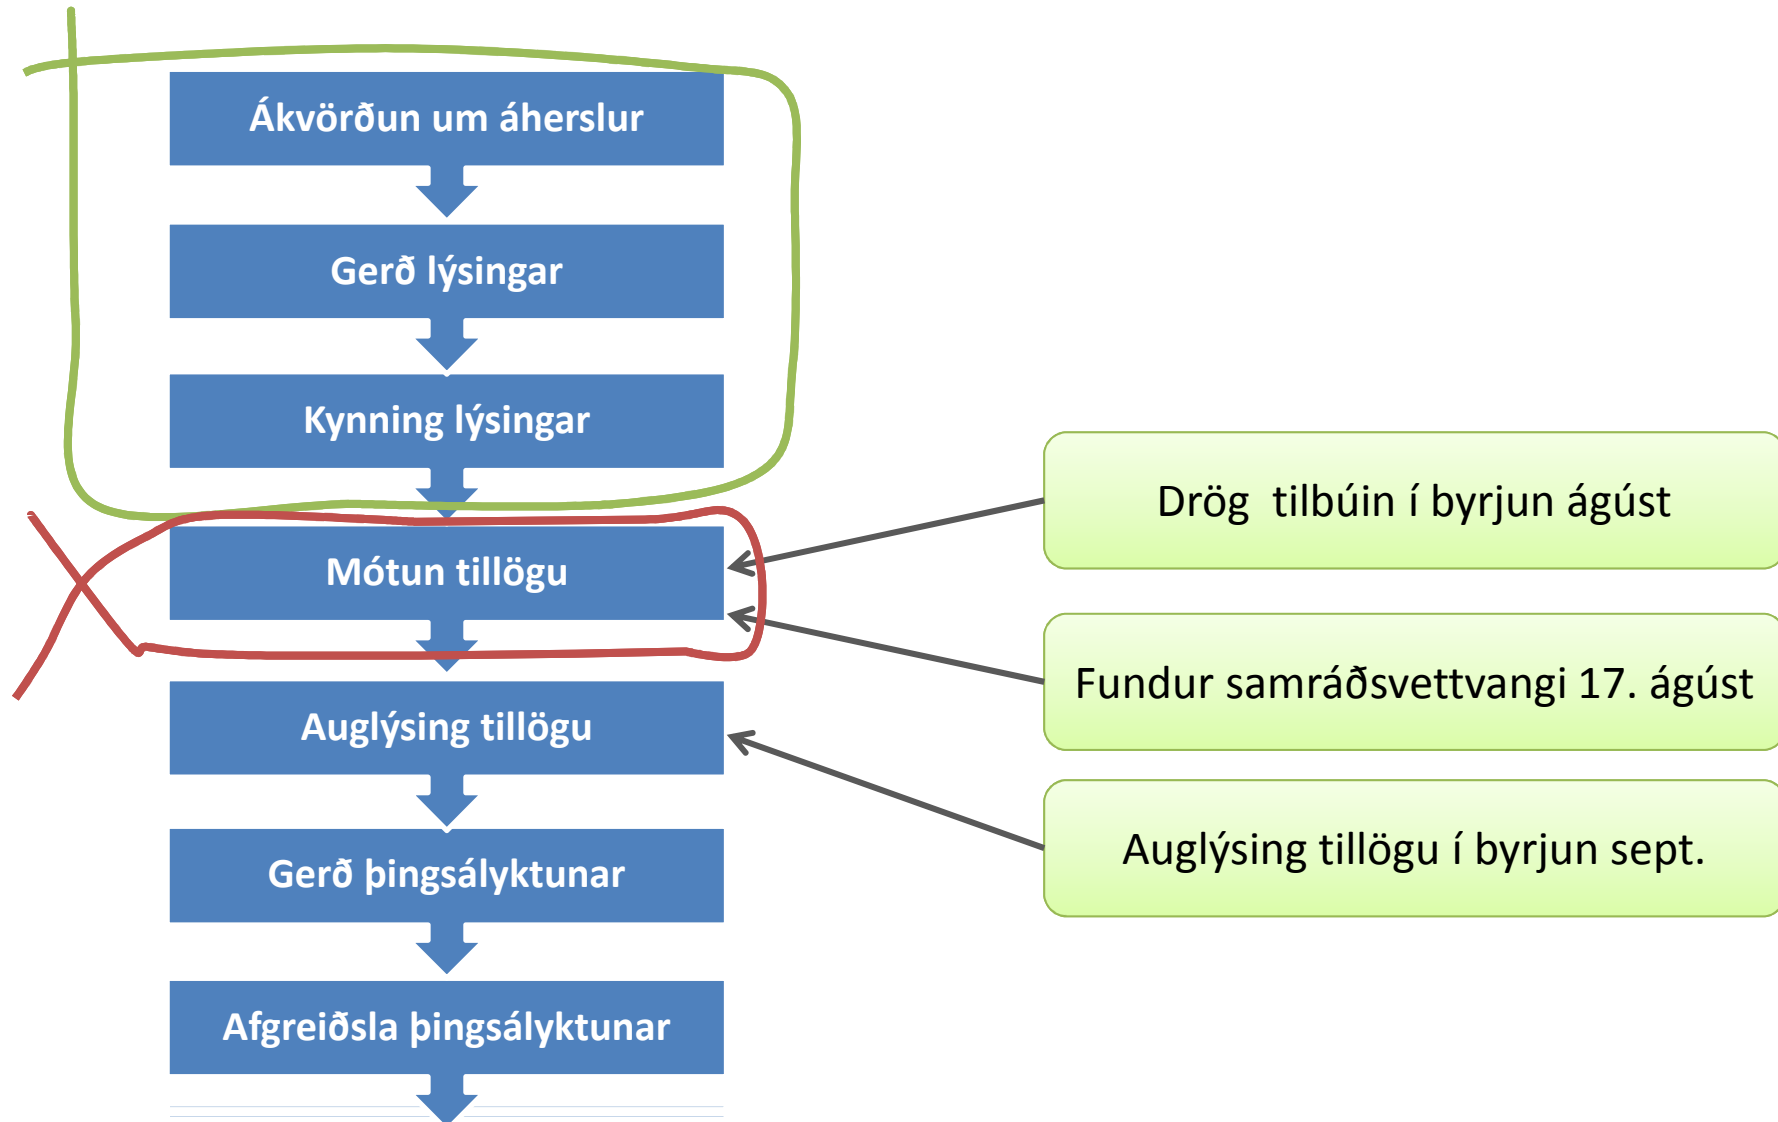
Ákvörðun um áherslur

Gerð lýsingar

Kynning lýsingar

Mótun tillögu

Auglýsing tillögu

Gerð þingsályktunar

Afgreiðsla þingsályktunar

Drög  tilbúin í byrjun ágúst

Fundur samráðsvettvangi 17. ágúst

Auglýsing tillögu í byrjun sept.